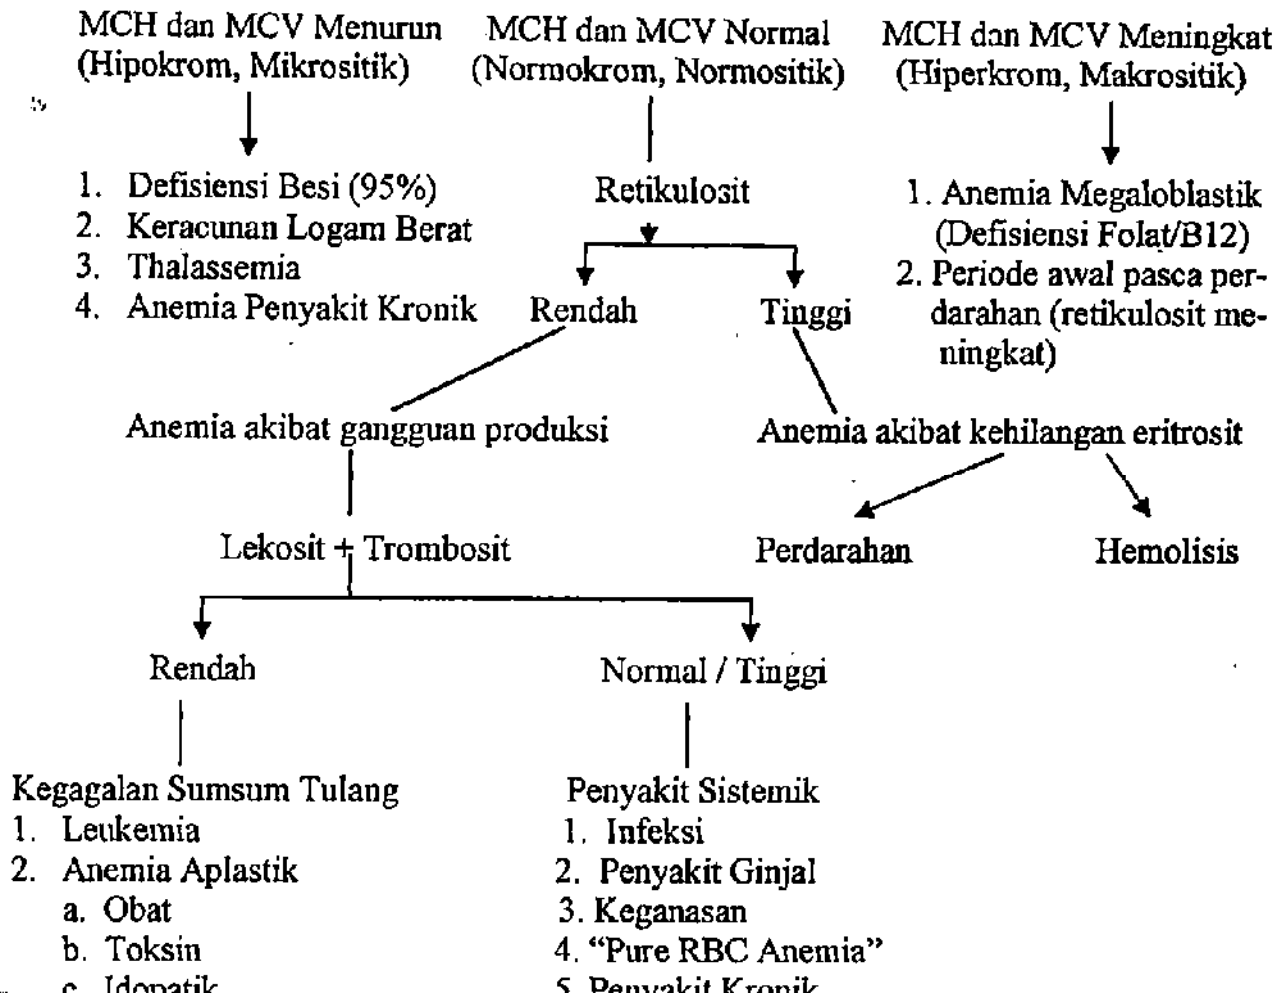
MCH dan MCV Menurun (Hipokrom, Mikrositik)

1. Defisiensi Besi (95%)
2. Keracunan Logam Berat
3. Thalassemia
4. Anemia Penyakit Kronik

MCH dan MCV Normal (Normokrom, Normositik)

Retikulosit

Rendah

Tinggi

MCH dan MCV Meningkat (Hiperkrom, Makrositik)

1. Anemia Megaloblastik (Defisiensi Folat/B12)
2. Periode awal pasca perdarahan (retikulosit meningkat)

Anemia akibat gangguan produksi

Anemia akibat kehilangan eritrosit

Lekosit + Trombosit

Perdarahan

Hemolisis

Rendah

Normal / Tinggi

Kegagalan Sumsum Tulang
1. Leukemia
2. Anemia Aplastik
a. Obat
b. Toksin
c. Idopatik

Penyakit Sistemik
1. Infeksi
2. Penyakit Ginjal
3. Keganasan
4. "Pure RBC Anemia"
5. Penyakit Kronik